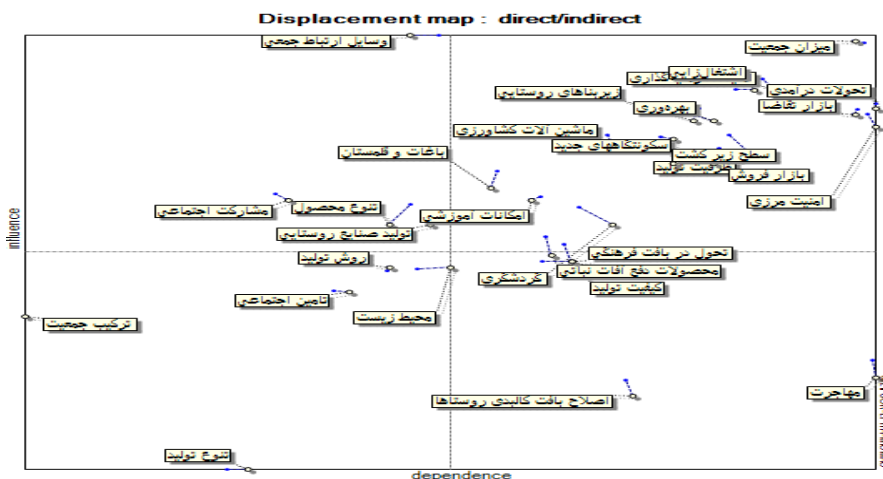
Displacement map : direct/indirect

وسایل ارتباط جمعی
میزان جمعیت
اشتغالزایی
گذاری
تحولات درآمدی
زیربناهای روستایی
بازار تقاضا
بهره‌وری
ماشین آلات کشاورزی
سکونتگاههای جدید
سطح زیر کشت
ظرفیت تولید
بازار فروش
باغات و قلمستان
امنیت مرزی
تنوع محصول
مشارکت اجتماعی
امکانات آموزشی
تولید صنایع روستایی
تحول در بافت فرهنگی
روش تولید
محصولات دفع آفات نباتی
گردشگری
کیفیت تولید
تامین اجتماعی
محیط زیست
ترکیب جمعیت
مهاجرت
اصلاح بافت کالبدی روستاها
تنوع تولید

influence
dependence